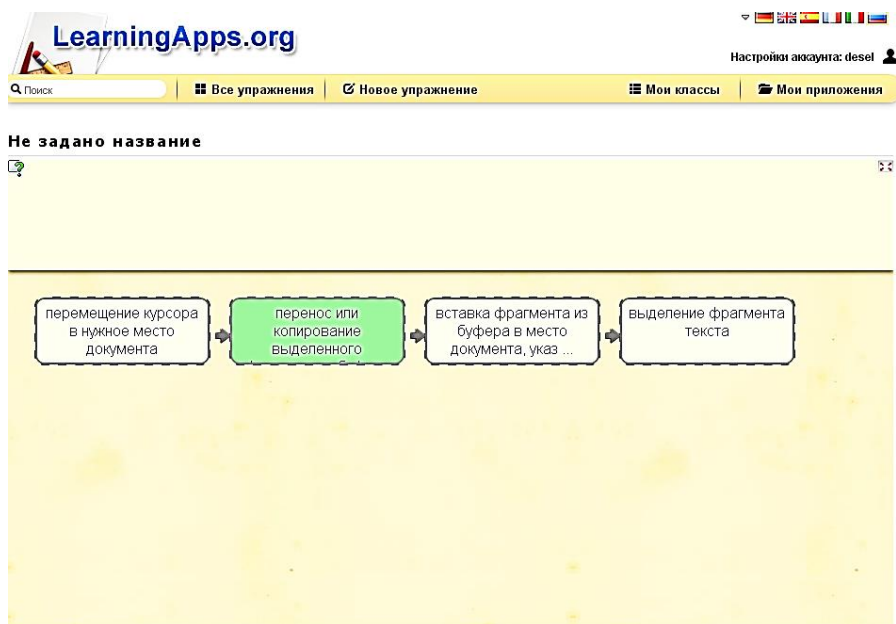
LearningApps.org

Настройки аккаунта: desel

Поиск

Все упражнения

Новое упражнение

Мои классы

Мои приложения

Не задано название

перемещение курсора в нужное место документа

перенос или копирование выделенного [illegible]

вставка фрагмента из буфера в место документа, указ ...

выделение фрагмента текста